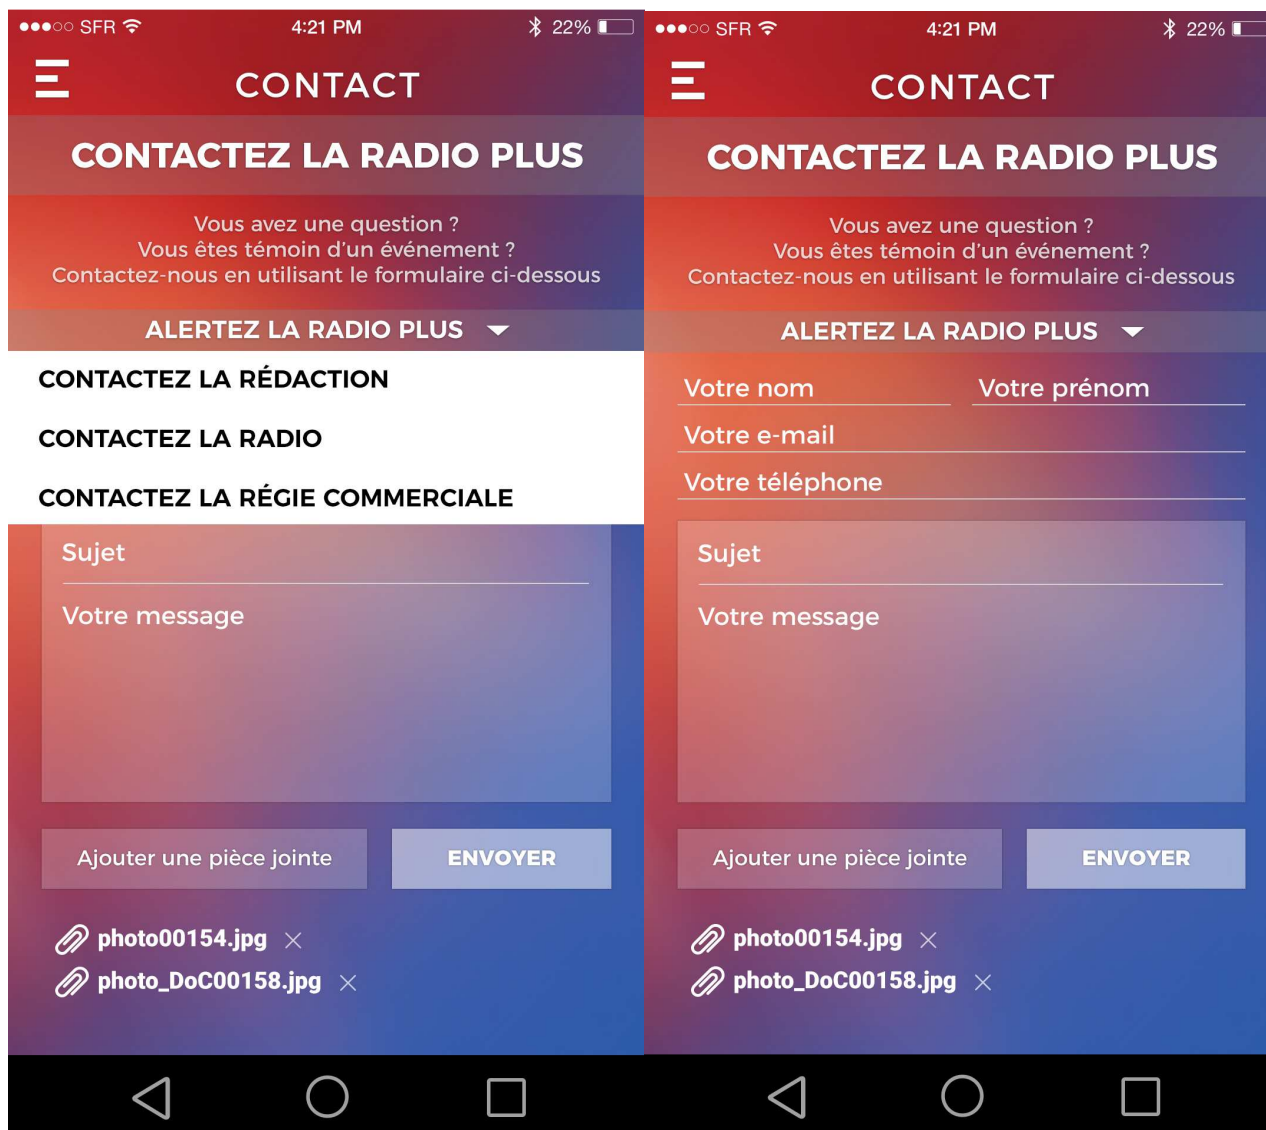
●●●○○ SFR 4:21 PM 22%

CONTACT

CONTACTEZ LA RADIO PLUS

Vous avez une question ?
Vous êtes témoin d'un événement ?
Contactez-nous en utilisant le formulaire ci-dessous

ALERTEZ LA RADIO PLUS

CONTACTEZ LA RÉDACTION

CONTACTEZ LA RADIO

CONTACTEZ LA RÉGIE COMMERCIALE

Sujet

Votre message

Ajouter une pièce jointe

ENVOYER

photo00154.jpg ×

photo_DoC00158.jpg ×

●●●○○ SFR 4:21 PM 22%

CONTACT

CONTACTEZ LA RADIO PLUS

Vous avez une question ?
Vous êtes témoin d'un événement ?
Contactez-nous en utilisant le formulaire ci-dessous

ALERTEZ LA RADIO PLUS

Votre nom

Votre prénom

Votre e-mail

Votre téléphone

Sujet

Votre message

Ajouter une pièce jointe

ENVOYER

photo00154.jpg ×

photo_DoC00158.jpg ×